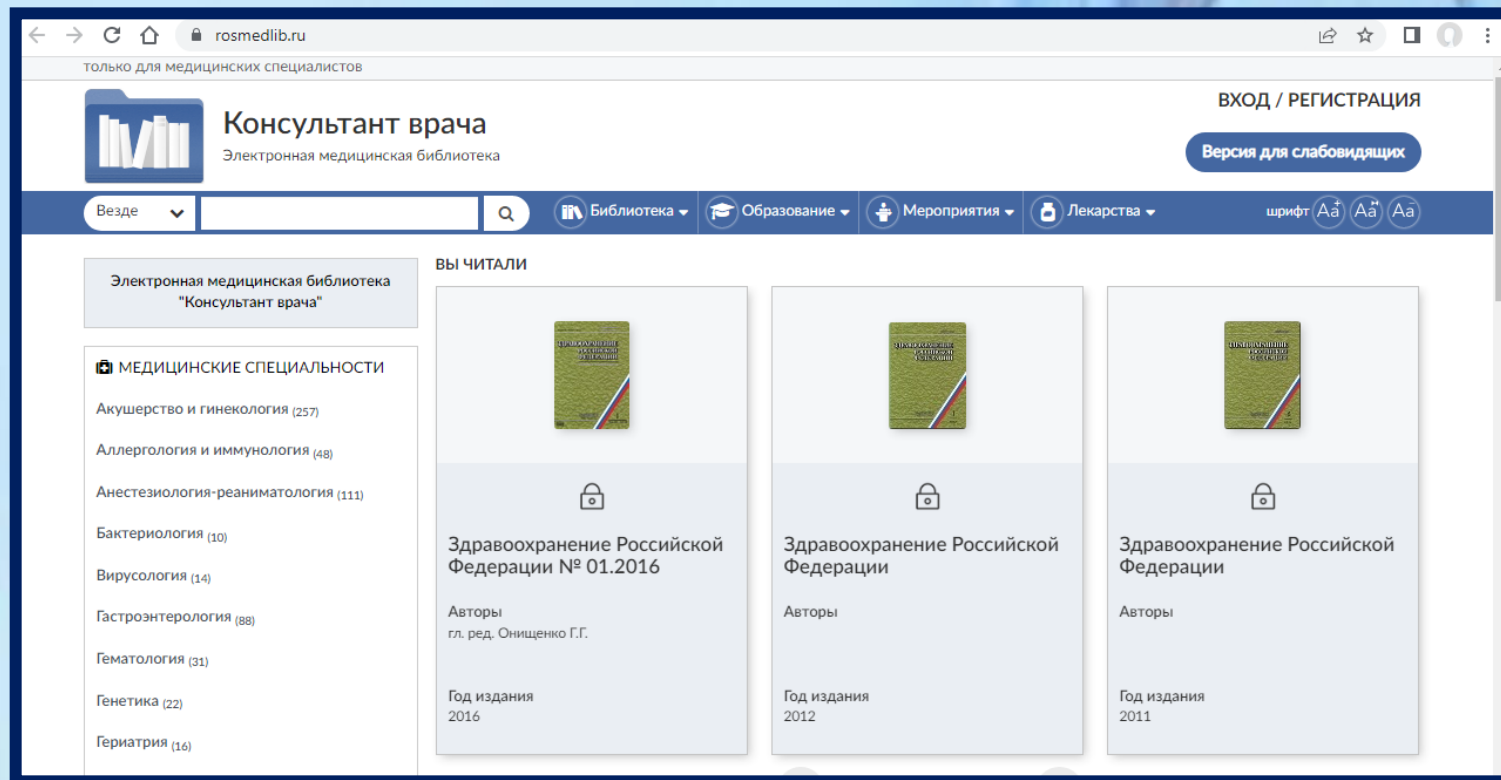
rosmedlib.ru

только для медицинских специалистов

Консультант врача
Электронная медицинская библиотека

ВХОД / РЕГИСТРАЦИЯ

Версия для слабовидящих

Везде

Библиотека Образование Мероприятия Лекарства

шрифт Aa Aa Aa

Электронная медицинская библиотека "Консультант врача"

МЕДИЦИНСКИЕ СПЕЦИАЛЬНОСТИ

Акушерство и гинекология (257)

Аллергология и иммунология (48)

Анестезиология-реаниматология (111)

Бактериология (10)

Вирусология (14)

Гастроэнтерология (88)

Гематология (31)

Генетика (22)

Гериатрия (16)

ВЫ ЧИТАЛИ

Здравоохранение Российской Федерации № 01.2016

Авторы
гл. ред. Онищенко Г.Г.

Год издания
2016

Здравоохранение Российской Федерации

Авторы

Год издания
2012

Здравоохранение Российской Федерации

Авторы

Год издания
2011